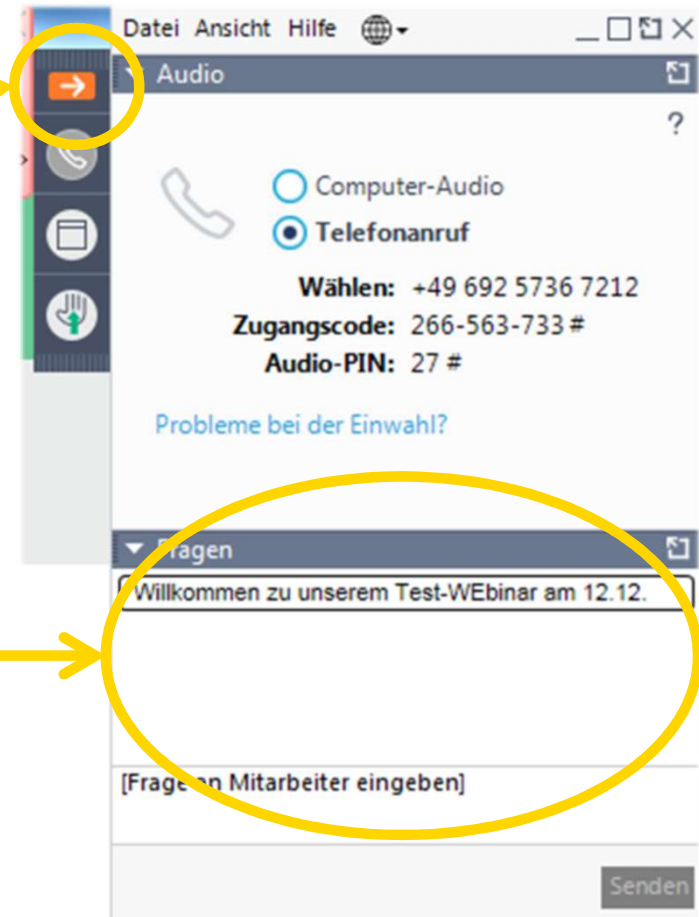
Datei Ansicht Hilfe

Audio

?

Computer-Audio
Telefonanruf

Wählen: +49 692 5736 7212
Zugangscode: 266-563-733 #
Audio-PIN: 27 #

Probleme bei der Einwahl?

Fragen

Willkommen zu unserem Test-WEbinar am 12.12.

[Frage an Mitarbeiter eingeben]

Senden